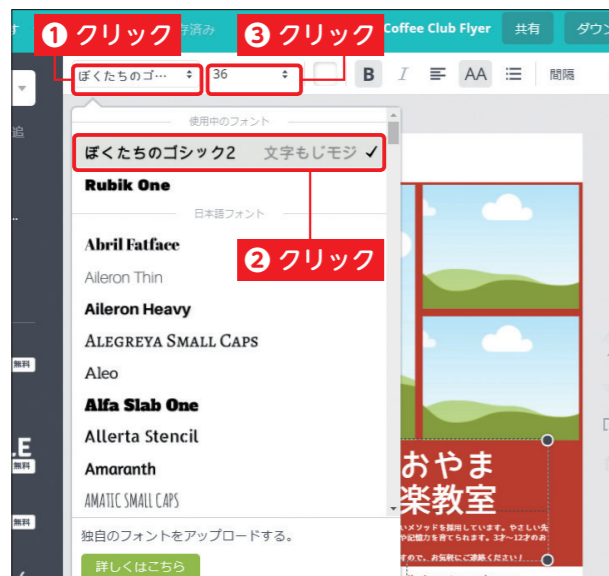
❶ クリック
存済み
❸ クリック
Coffee Club Flyer
共有
ダウン
ぼくたちのゴ…
36
B
I
AA
間隔
追
使用中のフォント
ぼくたちのゴシック2 文字もじモジ ✓
Rubik One
日本語フォント
Abril Fatface
Aileron Thin
❷ クリック
Aileron Heavy
Alegreya Small Caps
Aleo
無料
Alfa Slab One
Allerta Stencil
.E
無料
Amaranth
Amatic Small Caps
無料
おやま
楽教室
独自のフォントをアップロードする。
詳しくはこちら